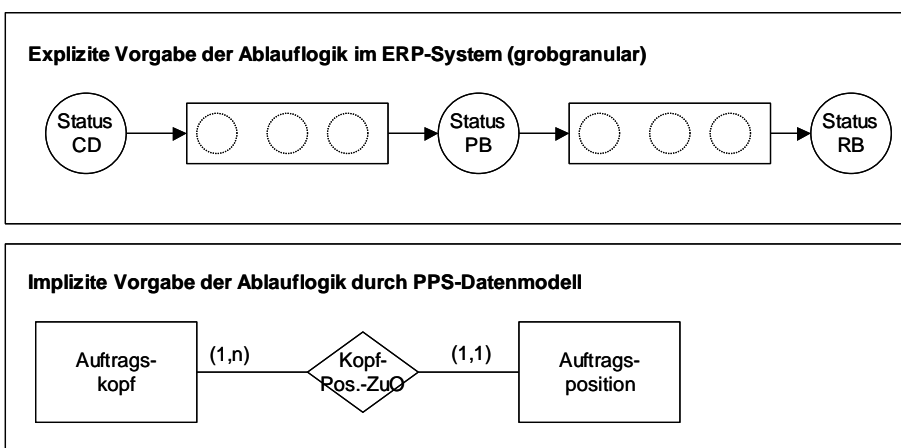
Explizite Vorgabe der Ablauflogik im ERP-System (grobgranular)

Status CD

Status PB

Status RB

Implizite Vorgabe der Ablauflogik durch PPS-Datenmodell

Auftragskopf

(1,n)

Kopf-Pos.-ZuO

(1,1)

Auftragsposition